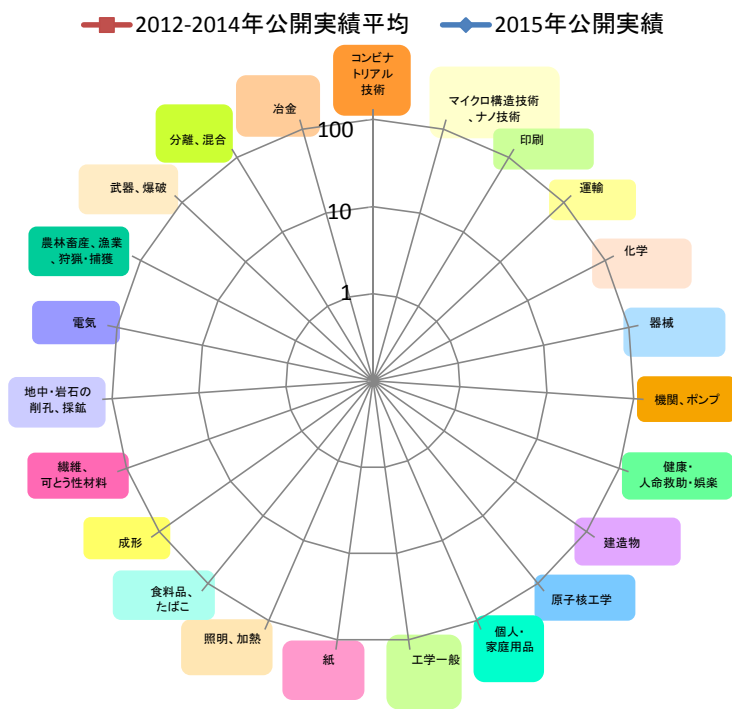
2012-2014年公開実績平均

2015年公開実績

コンビナトリアル技術

マイクロ構造技術、ナノ技術

印刷

運輸

化学

器械

機関、ポンプ

健康・人命救助・娯楽

建造物

原子核工学

個人・家庭用品

工学一般

紙

照明、加熱

食料品、たばこ

成形

繊維、可とう性材料

地中・岩石の削孔、採鉱

電気

農林畜産、漁業、狩猟・捕獲

武器、爆破

分離、混合

冶金

100

10

1